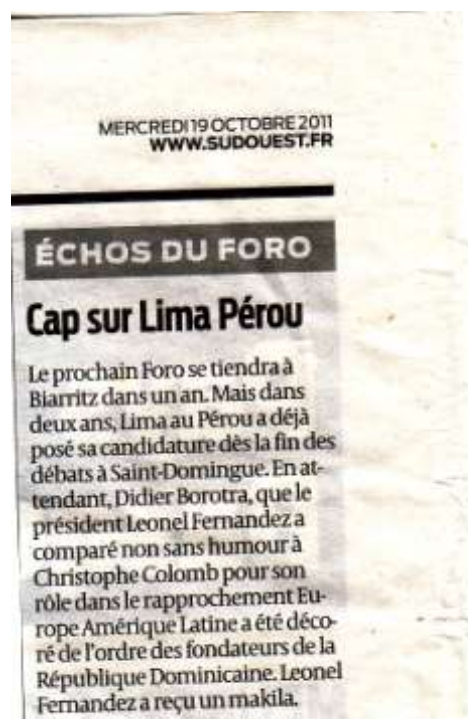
MERCREDI 19 OCTOBRE 2011
WWW.SUDOUEST.FR

ÉCHOS DU FORO

Cap sur Lima Pérou

Le prochain Foro se tiendra à Biarritz dans un an. Mais dans deux ans, Lima au Pérou a déjà posé sa candidature dès la fin des débats à Saint-Domingue. En attendant, Didier Borotra, que le président Leonel Fernandez a comparé non sans humour à Christophe Colomb pour son rôle dans le rapprochement Europe Amérique Latine a été décoré de l'ordre des fondateurs de la République Dominicaine. Leonel Fernandez a reçu un makila.